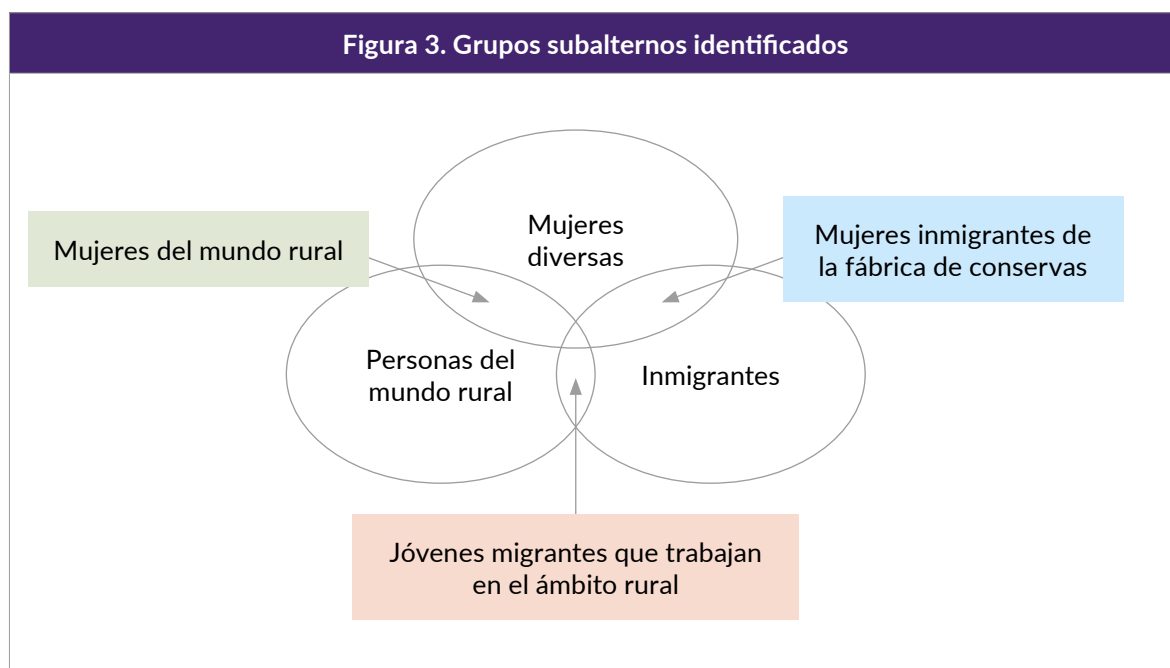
Figura 3. Grupos subalternos identificados

Mujeres del mundo rural

Mujeres diversas

Mujeres inmigrantes de la fábrica de conservas

Personas del mundo rural

Inmigrantes

Jóvenes migrantes que trabajan en el ámbito rural